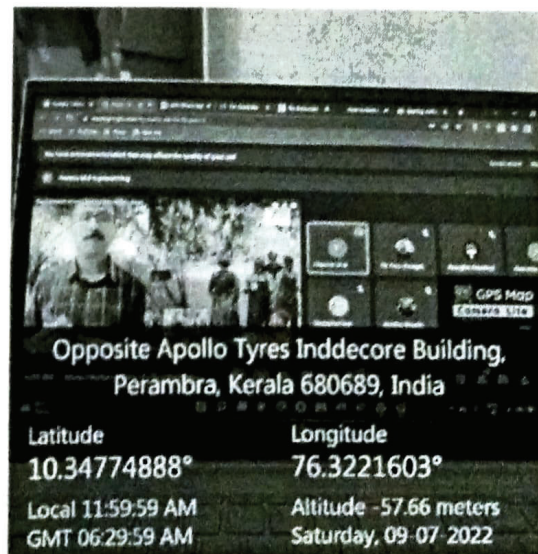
GPS Map Camera Lite

Opposite Apollo Tyres Inddecore Building, Perambra, Kerala 680689, India

Latitude
10.34774888°

Longitude
76.3221603°

Local 11:59:59 AM
GMT 06:29:59 AM

Altitude -57.66 meters
Saturday, 09-07-2022